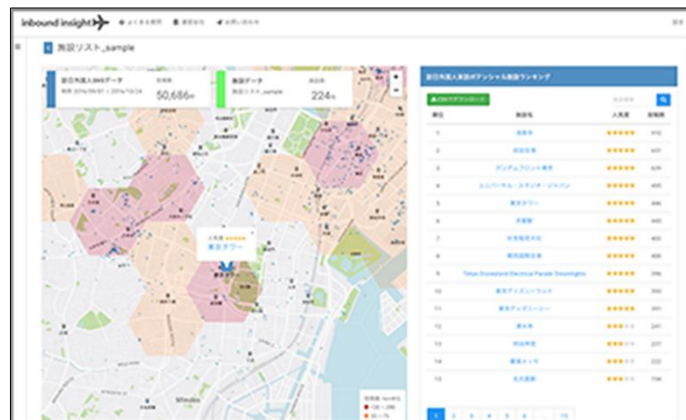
inbound insight

よくある質問 運営会社 お問い合わせ

施設リスト_sample

訪日外国人SNSデータ
期間 2016/06/01 ~ 2016/10/24
50,686件

施設データ
施設リスト_sample
224件

人気度 ★★★★★
東京タワー

訪日外国人来訪ポテンシャル施設ランキング

CSVダウンロード

| 順位 | 施設名 | 人気度 | 投稿数 |
|---|---|---|---|
| 1 | 浅草寺 | ★★★★★ | 910 |
| 2 | 羽田空港 | ★★★★★ | 631 |
| 3 | ガンダムフロント東京 | ★★★★★ | 474 |
| 4 | ユニバーサル・スタジオ・ジャパン | ★★★★★ | 435 |
| 5 | 東京タワー | ★★★★★ | 446 |
| 6 | 浅草寺 | ★★★★★ | 441 |
| 7 | 世界最大の犬 | ★★★★★ | 400 |
| 8 | 関西国際空港 | ★★★★★ | 403 |
| 9 | Tokyo Disneyland Electrical Parade Dreamlights | ★★★★★ | 396 |
| 10 | 東京ディズニーランド | ★★★★★ | 368 |
| 11 | 東京ディズニーシー | ★★★★★ | 346 |
| 12 | 清水寺 | ★★★★ | 241 |
| 13 | 明治神宮 | ★★★★ | 207 |
| 14 | 築地市場 | ★★★★ | 221 |
| 15 | 名古屋駅 | ★★★★ | 185 |

1 2 3 4 5 6 ... 15